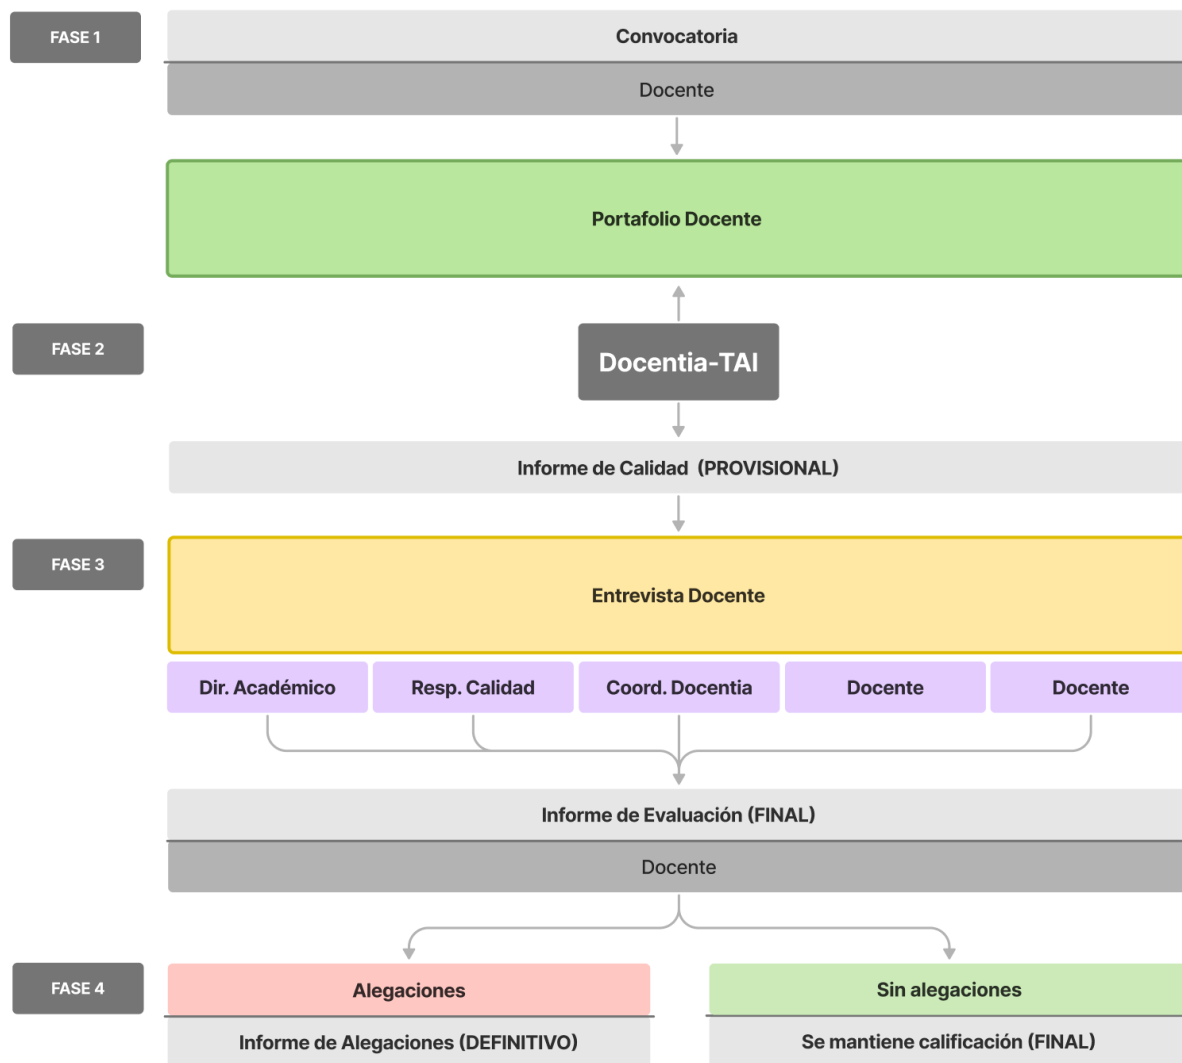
FASE 1

Convocatoria

Docente

Portafolio Docente

FASE 2

Docentia-TAI

Informe de Calidad (PROVISIONAL)

FASE 3

Entrevista Docente

Dir. Académico

Resp. Calidad

Coord. Docentia

Docente

Docente

Informe de Evaluación (FINAL)

Docente

FASE 4

Alegaciones

Informe de Alegaciones (DEFINITIVO)

Sin alegaciones

Se mantiene calificación (FINAL)